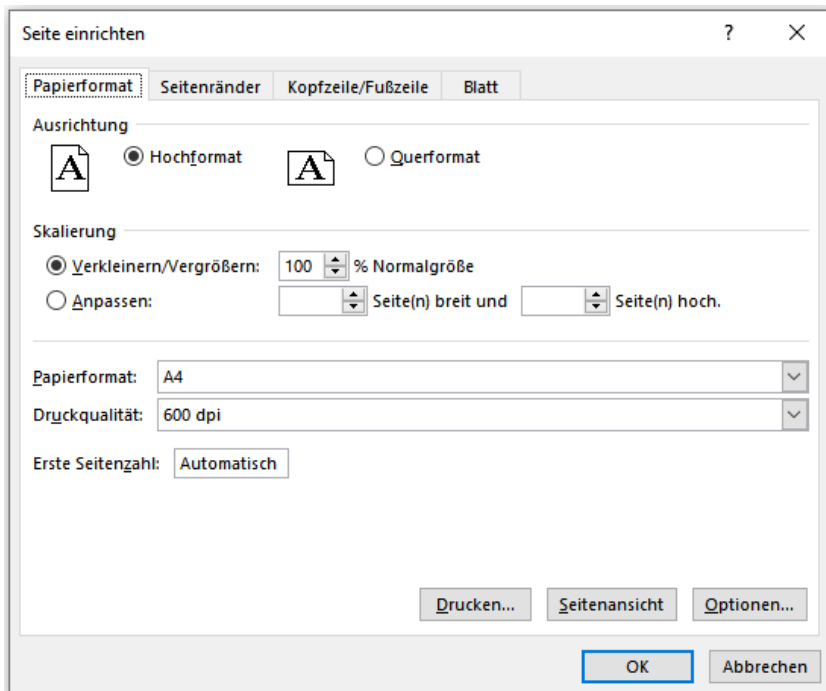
Seite einrichten ? X

Papierformat | Seitenränder | Kopfzeile/Fußzeile | Blatt

Ausrichtung

A Hochformat A Querformat

Skalierung

Verkleinern/Vergrößern: 100 % Normalgröße

Anpassen: Seite(n) breit und Seite(n) hoch.

Papierformat: A4

Druckqualität: 600 dpi

Erste Seitenzahl: Automatisch

Drucken... Seitenansicht Optionen...

OK Abbrechen